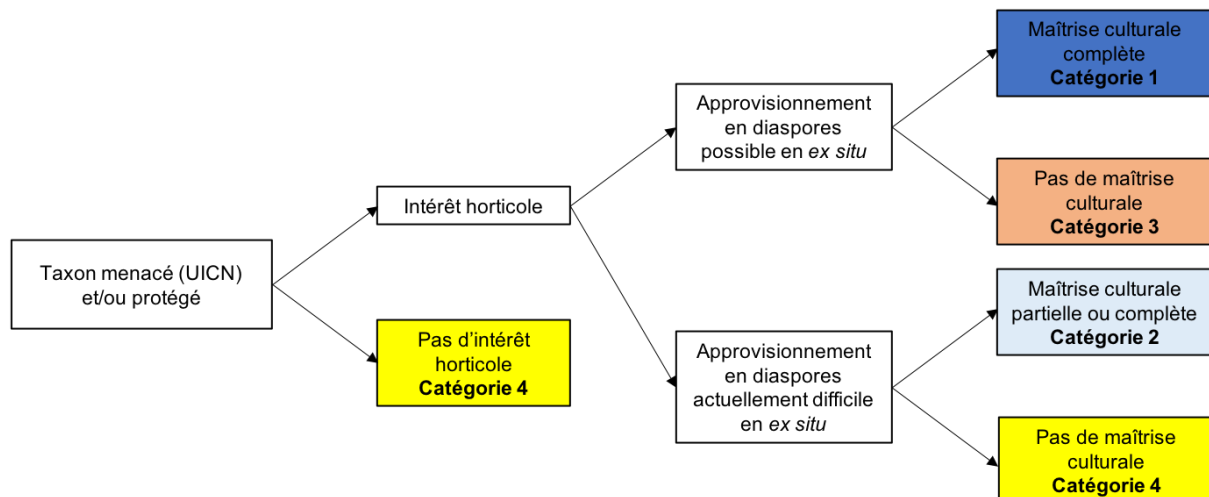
Taxon menacé (UICN) et/ou protégé

Intérêt horticole

Pas d'intérêt horticole
**Catégorie 4**

Approvisionnement en diaspores possible en *ex situ*

Approvisionnement en diaspores actuellement difficile en *ex situ*

Maîtrise culturale complète
**Catégorie 1**

Pas de maîtrise culturale
**Catégorie 3**

Maîtrise culturale partielle ou complète
**Catégorie 2**

Pas de maîtrise culturale
**Catégorie 4**